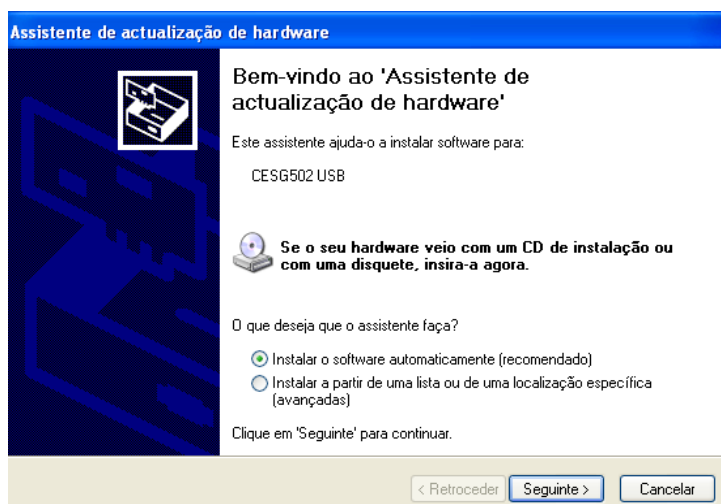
Assistente de actualização de hardware

Bem-vindo ao 'Assistente de actualização de hardware'

Este assistente ajuda-o a instalar software para:

CESG502 USB

Se o seu hardware veio com um CD de instalação ou com uma disquete, insira-a agora.

O que deseja que o assistente faça?

Instalar o software automaticamente (recomendado)

Instalar a partir de uma lista ou de uma localização específica (avançadas)

Clique em 'Seguinte' para continuar.

< Retroceder | Seguinte > | Cancelar